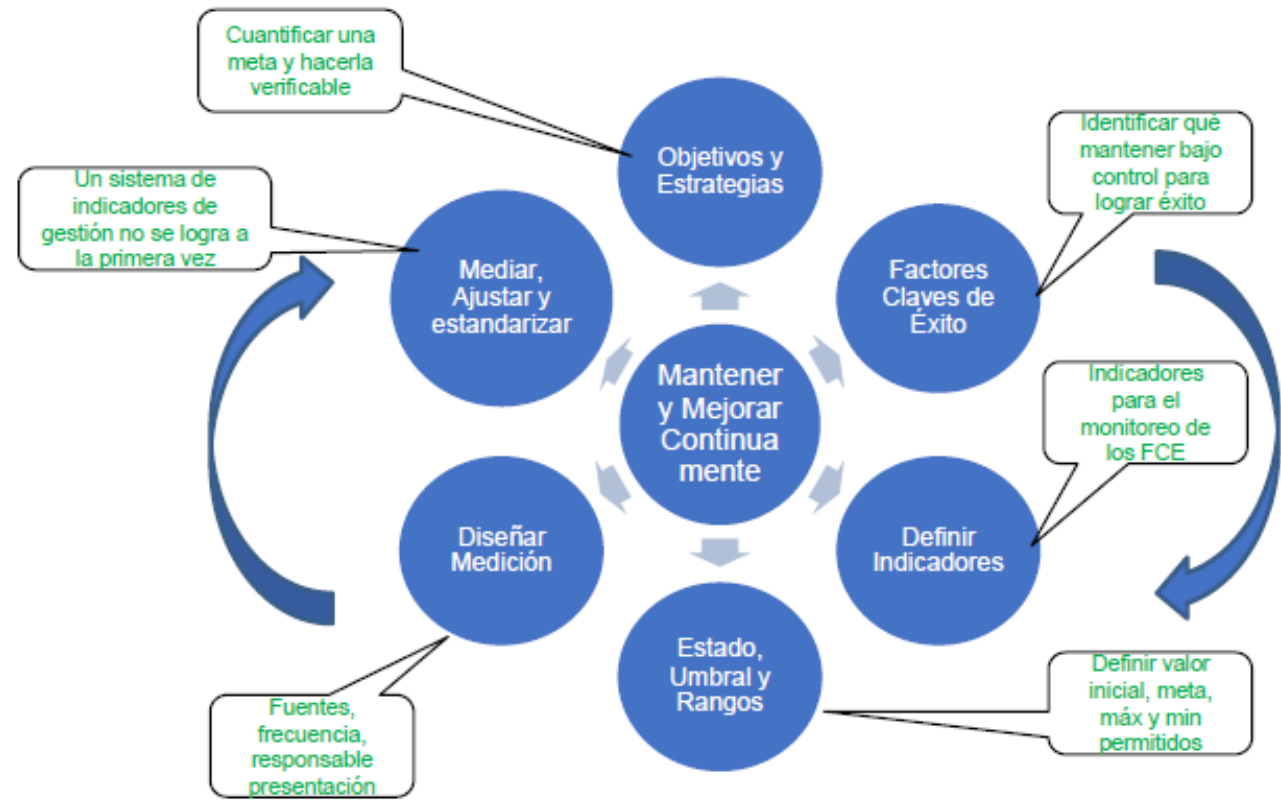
Cuantificar una meta y hacerla verificable

Objetivos y Estrategias

Identificar qué mantener bajo control para lograr éxito

Un sistema de indicadores de gestión no se logra a la primera vez

Mediar, Ajustar y estandarizar

Factores Claves de Éxito

Mantener y Mejorar Continua mente

Indicadores para el monitoreo de los FCE

Diseñar Medición

Definir Indicadores

Estado, Umbral y Rangos

Definir valor inicial, meta, máx y min permitidos

Fuentes, frecuencia, responsable presentación